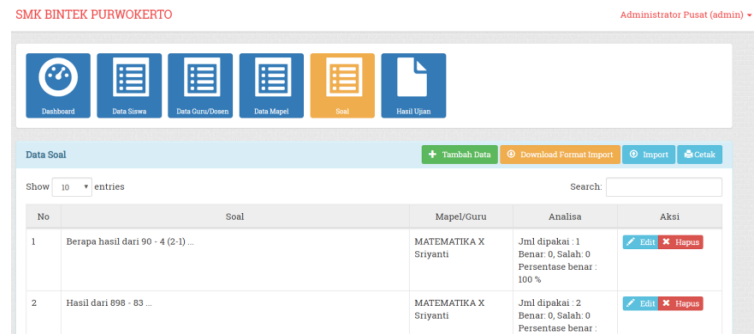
SMK BINTEK PURWOKERTO

Administrator Pusat (admin)

Dashboard

Data Siswa

Data Guru/Dosen

Data Mapel

Soal

Hasil Ujian

Data Soal

Tambah Data

Download Format Import

Import

Cetak

Show 10 entries

Search:

| No | Soal | Mapel/Guru | Analisa | Aksi |
|---|---|---|---|---|
| 1 | Berapa hasil dari 90 - 4 (2-1) ... | MATEMATIKA X Sriyanti | Jml dipakai : 1 Benar: 0, Salah: 0 Persentase benar : 100 % | Edit Hapus |
| 2 | Hasil dari 898 - 83 ... | MATEMATIKA X Sriyanti | Jml dipakai : 2 Benar: 0, Salah: 0 Persentase benar : | Edit Hapus |